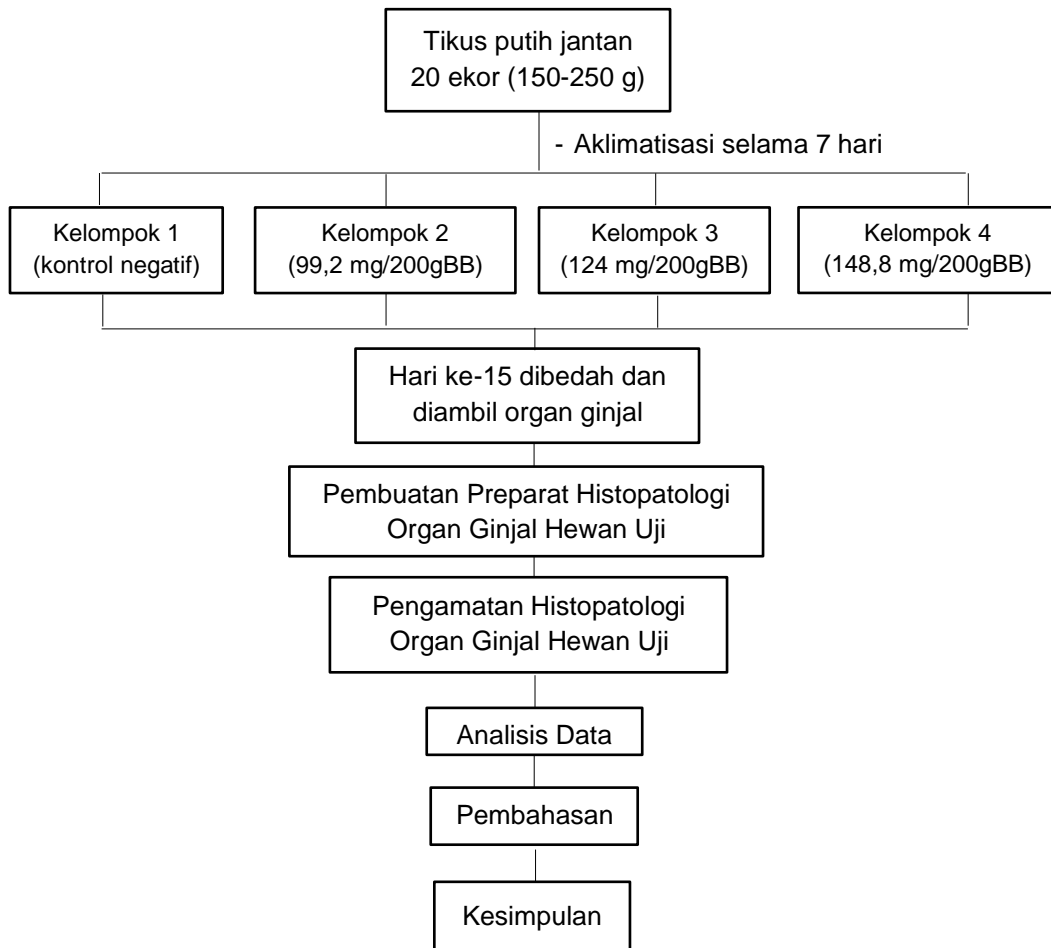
Tikus putih jantan
20 ekor (150-250 g)

- Aklimatisasi selama 7 hari

Kelompok 1
(kontrol negatif)

Kelompok 2
(99,2 mg/200gBB)

Kelompok 3
(124 mg/200gBB)

Kelompok 4
(148,8 mg/200gBB)

Hari ke-15 dibedah dan diambil organ ginjal

Pembuatan Preparat Histopatologi Organ Ginjal Hewan Uji

Pengamatan Histopatologi Organ Ginjal Hewan Uji

Analisis Data

Pembahasan

Kesimpulan